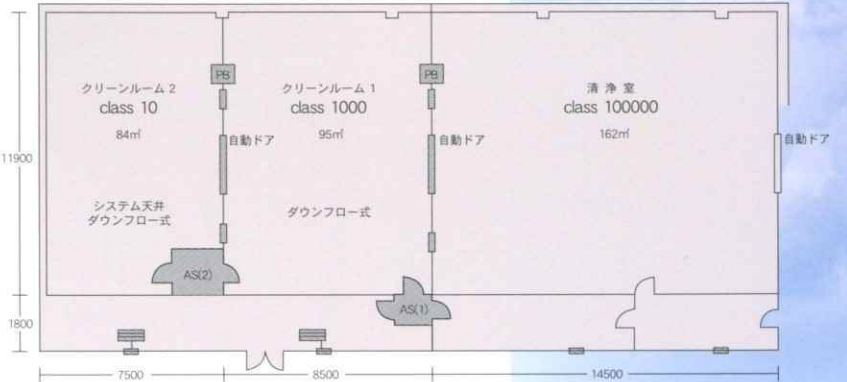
クリーンルーム 2
class 10
84㎡

PB

クリーンルーム 1
class 1000
95㎡

PB

清 浄 室
class 100000
162㎡

自動ドア

自動ドア

自動ドア

11900

システム天井
ダウンフロー式

ダウンフロー式

AS(2)

AS(1)

1800

7500

8500

14500